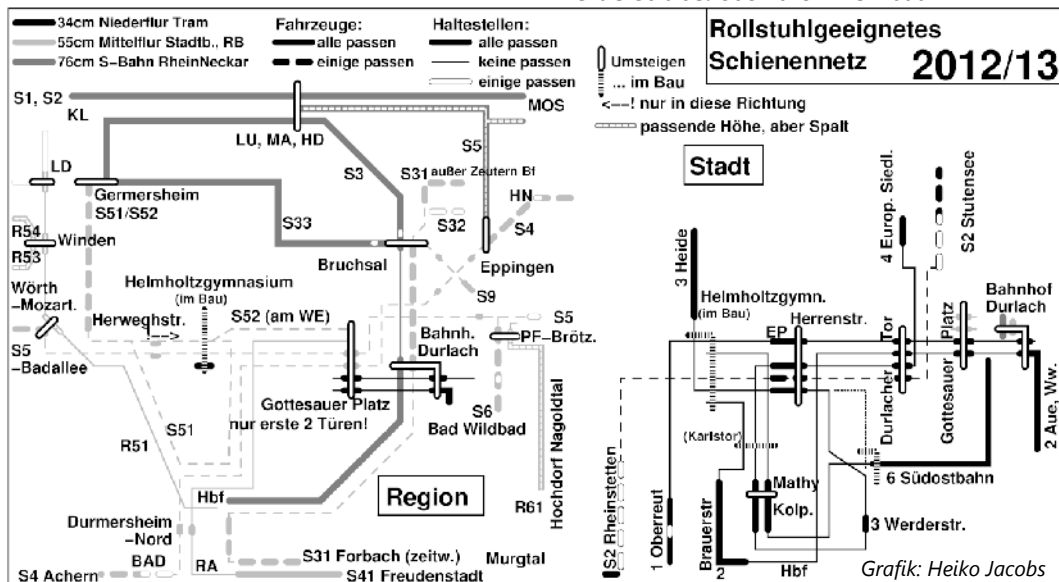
34cm Niederflur Tram
55cm Mittelflur Stadtb., RB
76cm S-Bahn RheinNeckar

Fahrzeuge:
alle passen
einige passen

Haltestellen:
alle passen
keine passen
einige passen

Umsteigen
... im Bau
<--! nur in diese Richtung
passende Höhe, aber Spalt

Rollstuhlgeeignetes Schienennetz 2012/13

S1, S2
KL
MOS
LU, MA, HD
S5
LD
Germersheim
S51/S52
S3
S31 außer Zeutern Bf
HN
S33
S32
S4
R54
Winden
R53
Bruchsal
Eppingen
Helmholtzgymnasium
(im Bau)
S9
Wörth
-Mozart.
S52 (am WE)
S5
Herweghstr.
Bahnh.
Durlach
PF-Brötz.
S5
-Badallee
Gottesauer Platz
nur erste 2 Türen!
S6
Bad Wildbad
S51
R51
Hochdorf Nagoldtal
Region
R61
Hbf
Durmersheim
-Nord
BAD
RA
S31 Forbach (zeitw.)
Murgtal
S4 Achern
S41 Freudenstadt

Stadt
3 Heide
4 Europ. Siedl.
S2 Stutensee
Helmholtzgymn.
(im Bau)
EP
Herrenstr.
Tor
Durlacher
Platz
Gottesauer
Bahnhof
Durlach
2 Aue, Ww.
(Karlstor)
Mathy
Kolp.
6 Südostbahn
3 Werderstr.
S2 Rheinstetten
1 Oberreut
Brauerstr
2
Hbf
Grafik: Heiko Jacobs